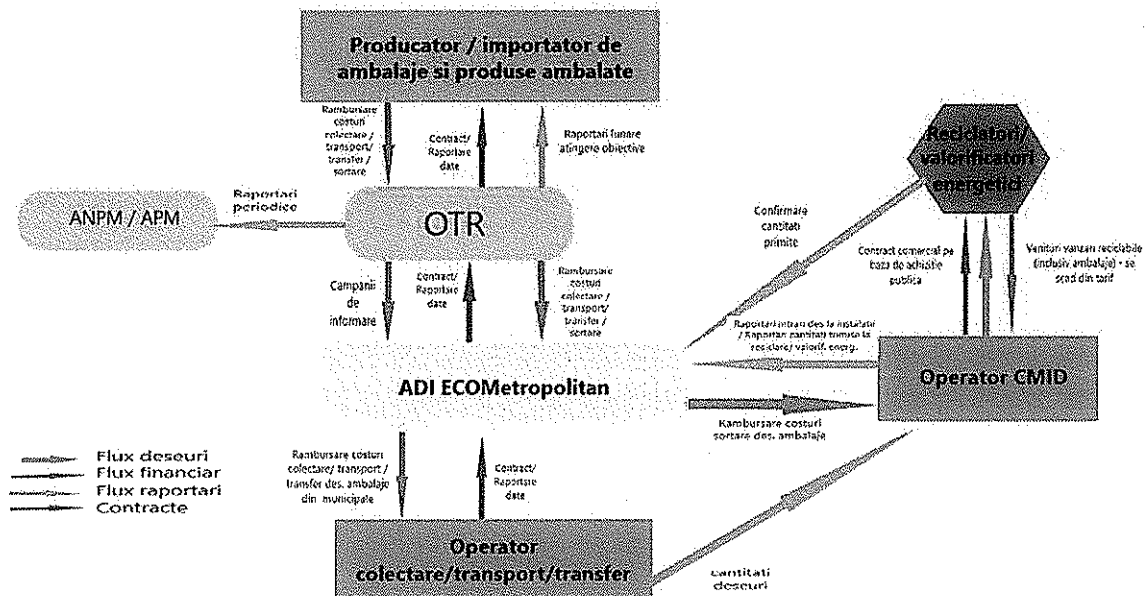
Producator / importator de ambalaje si produse ambalate

Rambursare costuri colectare / transport / transfer / sortare

Contract/ Raportare date

Raportari lunare atingere obiective

Reciclatori/ valorificatori energetici

ANPM / APM

Raportari periodice

OTR

Confirmare cantitati primite

Contract comercial pe baza de achizitie publica

Venituri vanzari reciclabile (inclusiv ambalaje) - se scad din tarif

Campanii de informare

Contract/ Raportare date

Rambursare costuri colectare / transport / transfer / sortare

Raportari intrari des. la instalatii / Raportari cantitati trimise la reciclare / valorif. energ.

ADI ECOMetropolitan

Operator CMID

Rambursare costuri sortare des. ambalaje

Flux deseuri
Flux financiar
Flux raportari
Contracte

Rambursare costuri colectare/ transport / transfer des. ambalaje din municipiile

Contract/ Raportare date

Operator colectare/transport/transfer

cantitati deseuri